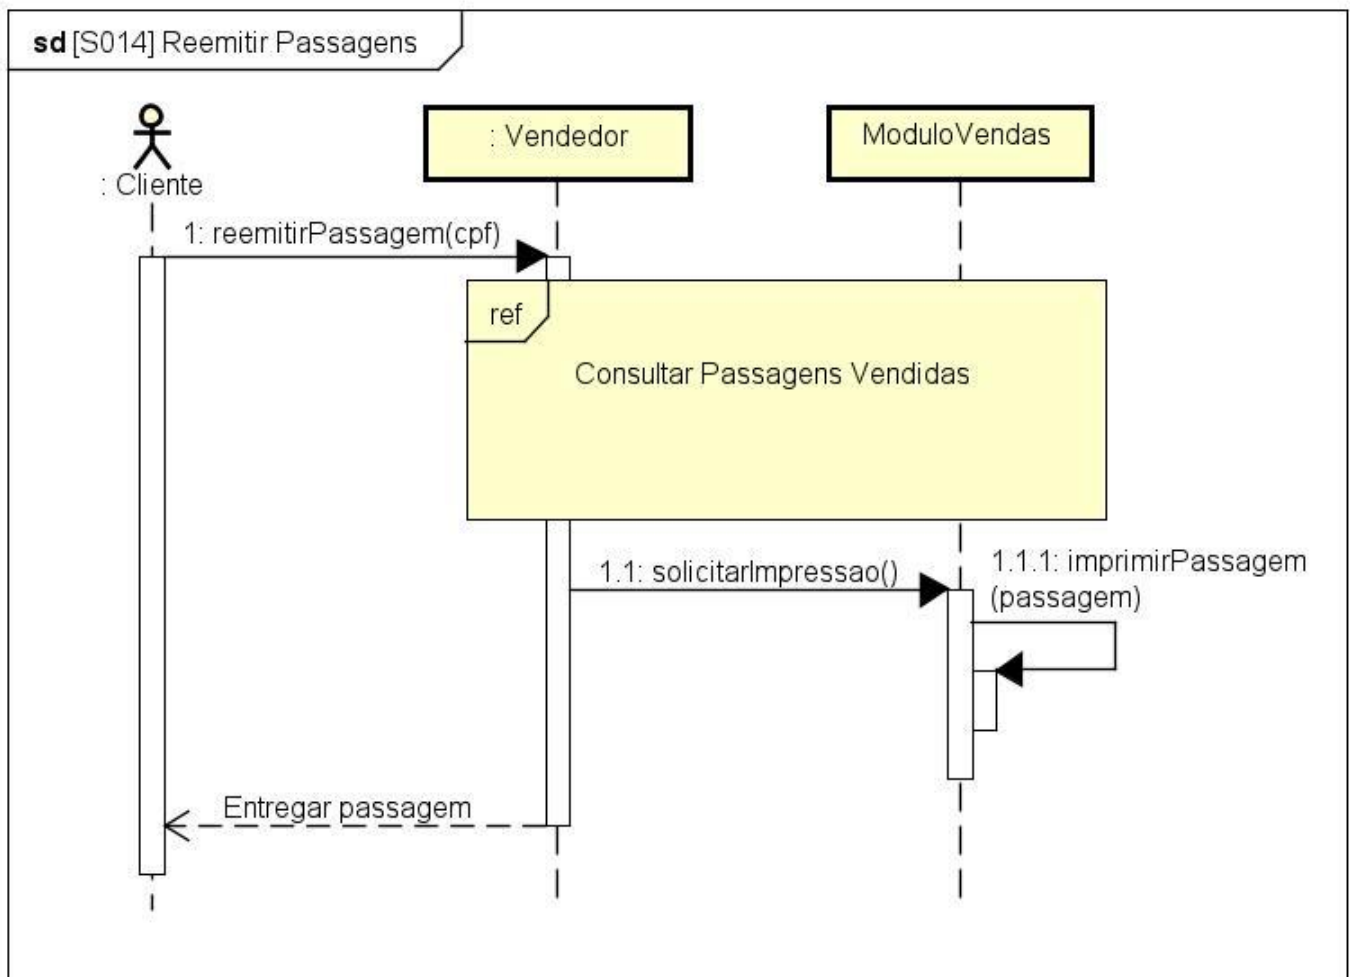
sd [S014] Reemitir Passagens

: Cliente

: Vendedor

ModuloVendas

1: reemitirPassagem(cpf)

ref

Consultar Passagens Vendidas

1.1: solicitarImpressao()

1.1.1: imprimirPassagem (passagem)

Entregar passagem